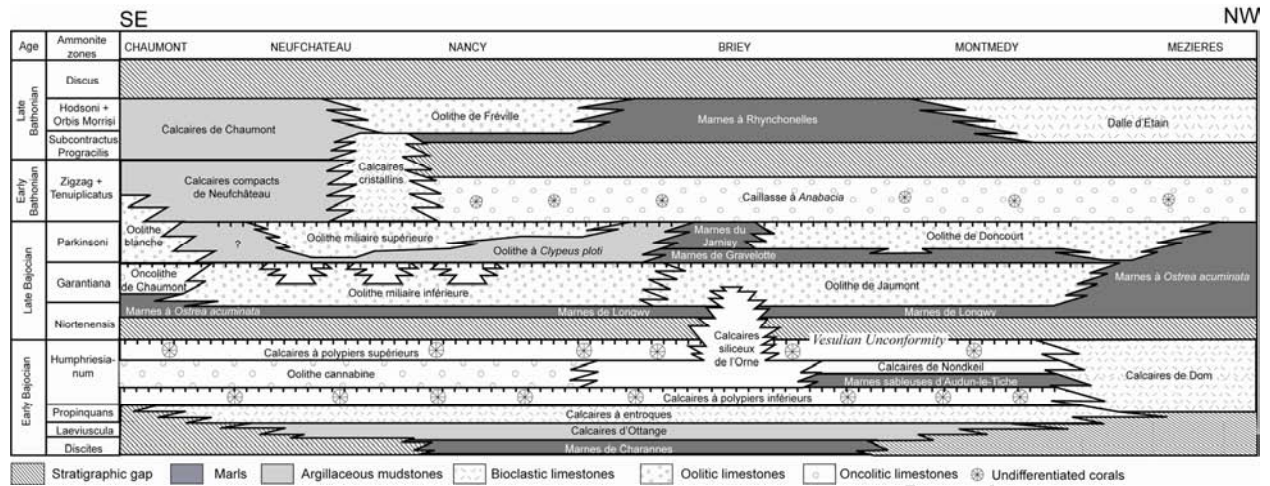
SE

NW

Age | Ammonite zones | CHAUMONT | NEUFCHATEAU | NANCY | BRIEY | MONTMEDY | MEZIERES

Late Bathonian

Discus

Hodsoni + Orbis Morrisi

Subcontractus Prograciiis

Calcaires de Chaumont

Oolithe de Fréville

Marnes à Rhynchonelles

Dalle d'Etain

Early Bathonian

Zigzag + Tenuiplicatus

Calcaires compacts de Neufchâteau

Calcaires cristallins

Caillasse à *Anabacia*

Late Bajocian

Parkinsoni

Oolithe blanche

?

Oolithe miliaire supérieure

Oolithe à *Clypeus ploti*

Marnes du Jarnisy

Marnes de Gravelotte

Oolithe de Doncourt

Garantiana

Oncolithe de Chaumont

Oolithe miliaire inférieure

Oolithe de Jaumont

Marnes à *Ostrea acuminata*

Niortenensis

Marnes à *Ostrea acuminata*

Marnes de Longwy

Marnes de Longwy

Calcaires siliceux de l'Orne

Vesulian Unconformity

Early Bajocian

Humphriesianum

Calcaires à polypiers supérieurs

Oolithe cannabine

Calcaires de Nondkeil

Marnes sableuses d'Audun-le-Tiche

Calcaires de Dom

Calcaires à polypiers inférieurs

Propinquans

Calcaires à entroques

Laeviuscula

Calcaires d'Ottange

Discites

Marnes de Charannes

Stratigraphic gap   Marls   Argillaceous mudstones   Bioclastic limestones   Oolitic limestones   Oncolitic limestones   Undifferentiated corals